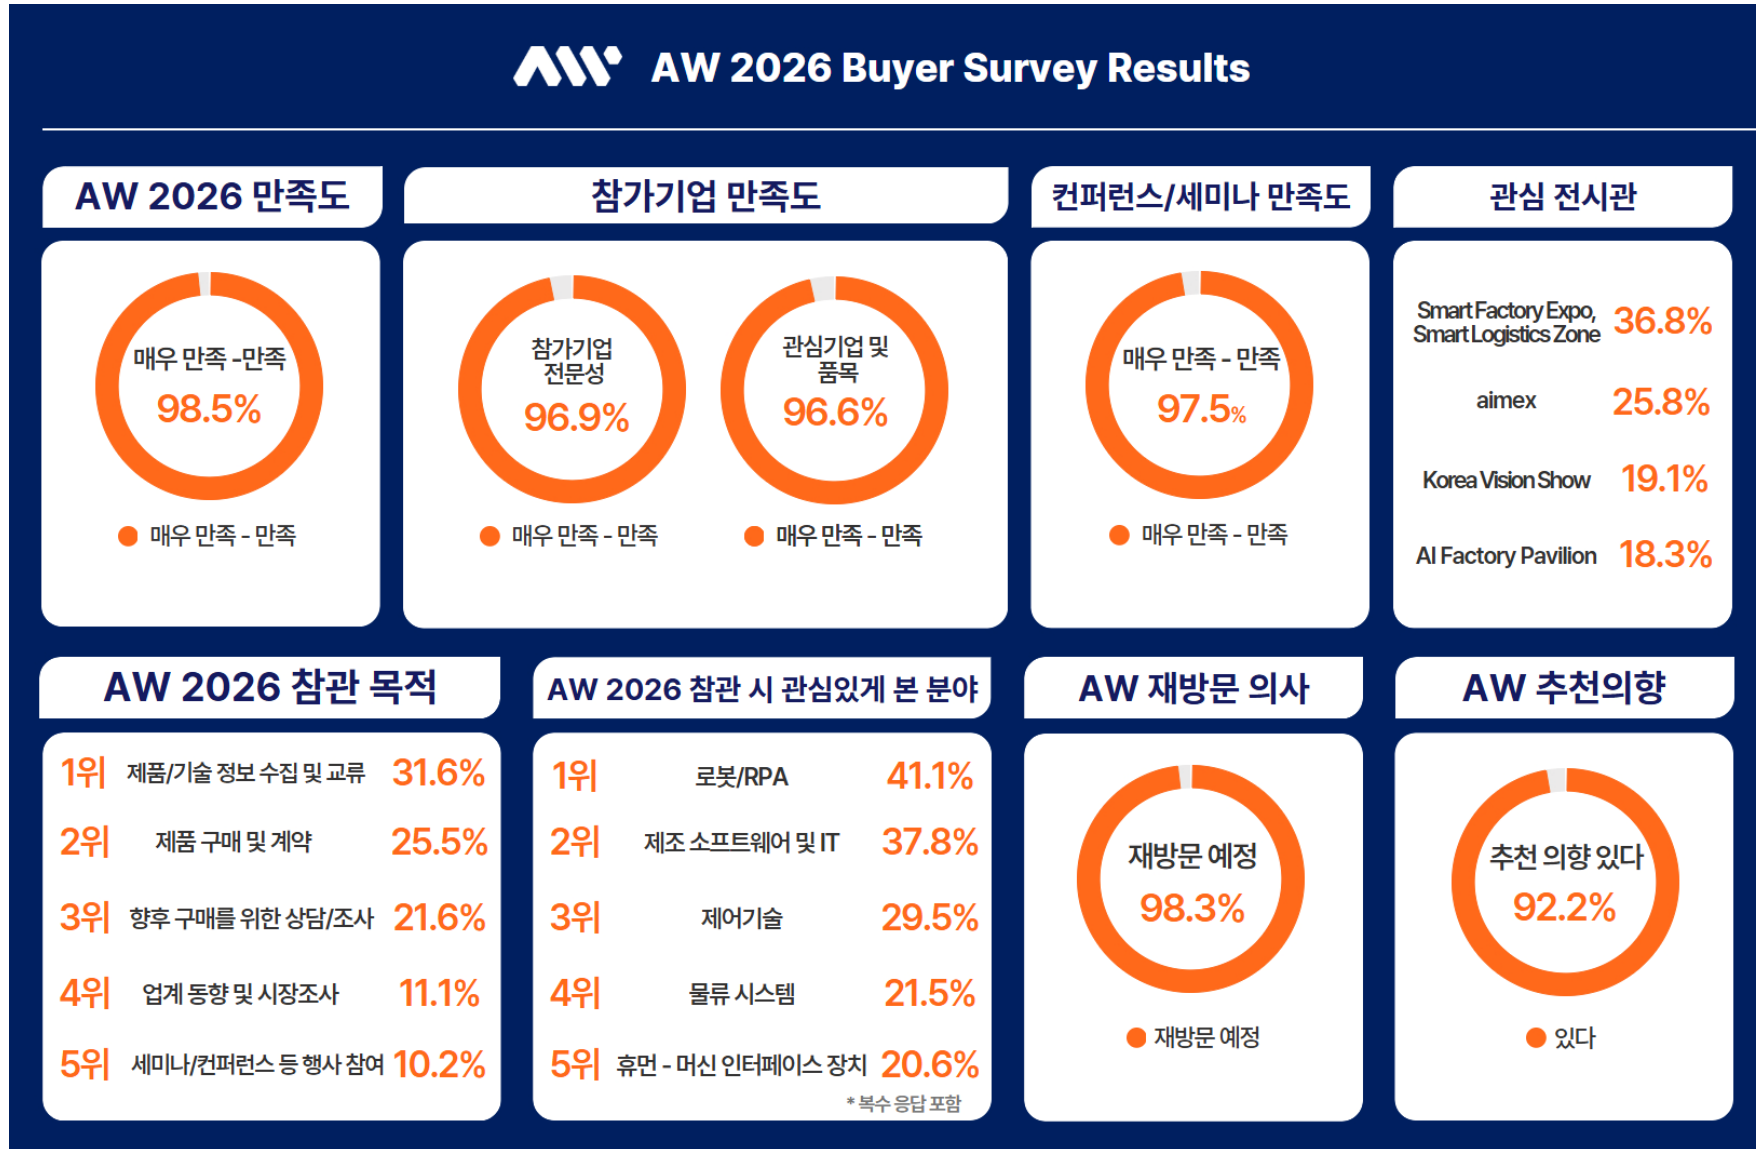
AW 2026 Buyer Survey Results

AW 2026 만족도

매우 만족 -만족
98.5%

매우 만족 - 만족

참가기업 만족도

참가기업 전문성
96.9%

관심기업 및 품목
96.6%

매우 만족 - 만족

매우 만족 - 만족

컨퍼런스/세미나 만족도

매우 만족 - 만족
97.5%

매우 만족 - 만족

관심 전시관

| | |
|---|---|
| Smart Factory Expo, Smart Logistics Zone | 36.8% |
| aimex | 25.8% |
| Korea Vision Show | 19.1% |
| AI Factory Pavilion | 18.3% |

AW 2026 참관 목적

| | | |
|---|---|---|
| 1위 | 제품/기술 정보 수집 및 교류 | 31.6% |
| 2위 | 제품 구매 및 계약 | 25.5% |
| 3위 | 향후 구매를 위한 상담/조사 | 21.6% |
| 4위 | 업계 동향 및 시장조사 | 11.1% |
| 5위 | 세미나/컨퍼런스 등 행사 참여 | 10.2% |

AW 2026 참관 시 관심있게 본 분야

| | | |
|---|---|---|
| 1위 | 로봇/RPA | 41.1% |
| 2위 | 제조 소프트웨어 및 IT | 37.8% |
| 3위 | 제어기술 | 29.5% |
| 4위 | 물류 시스템 | 21.5% |
| 5위 | 휴먼 - 머신 인터페이스 장치 | 20.6% |

*복수 응답 포함

AW 재방문 의사

재방문 예정
98.3%

재방문 예정

AW 추천의향

추천 의향 있다
92.2%

있다